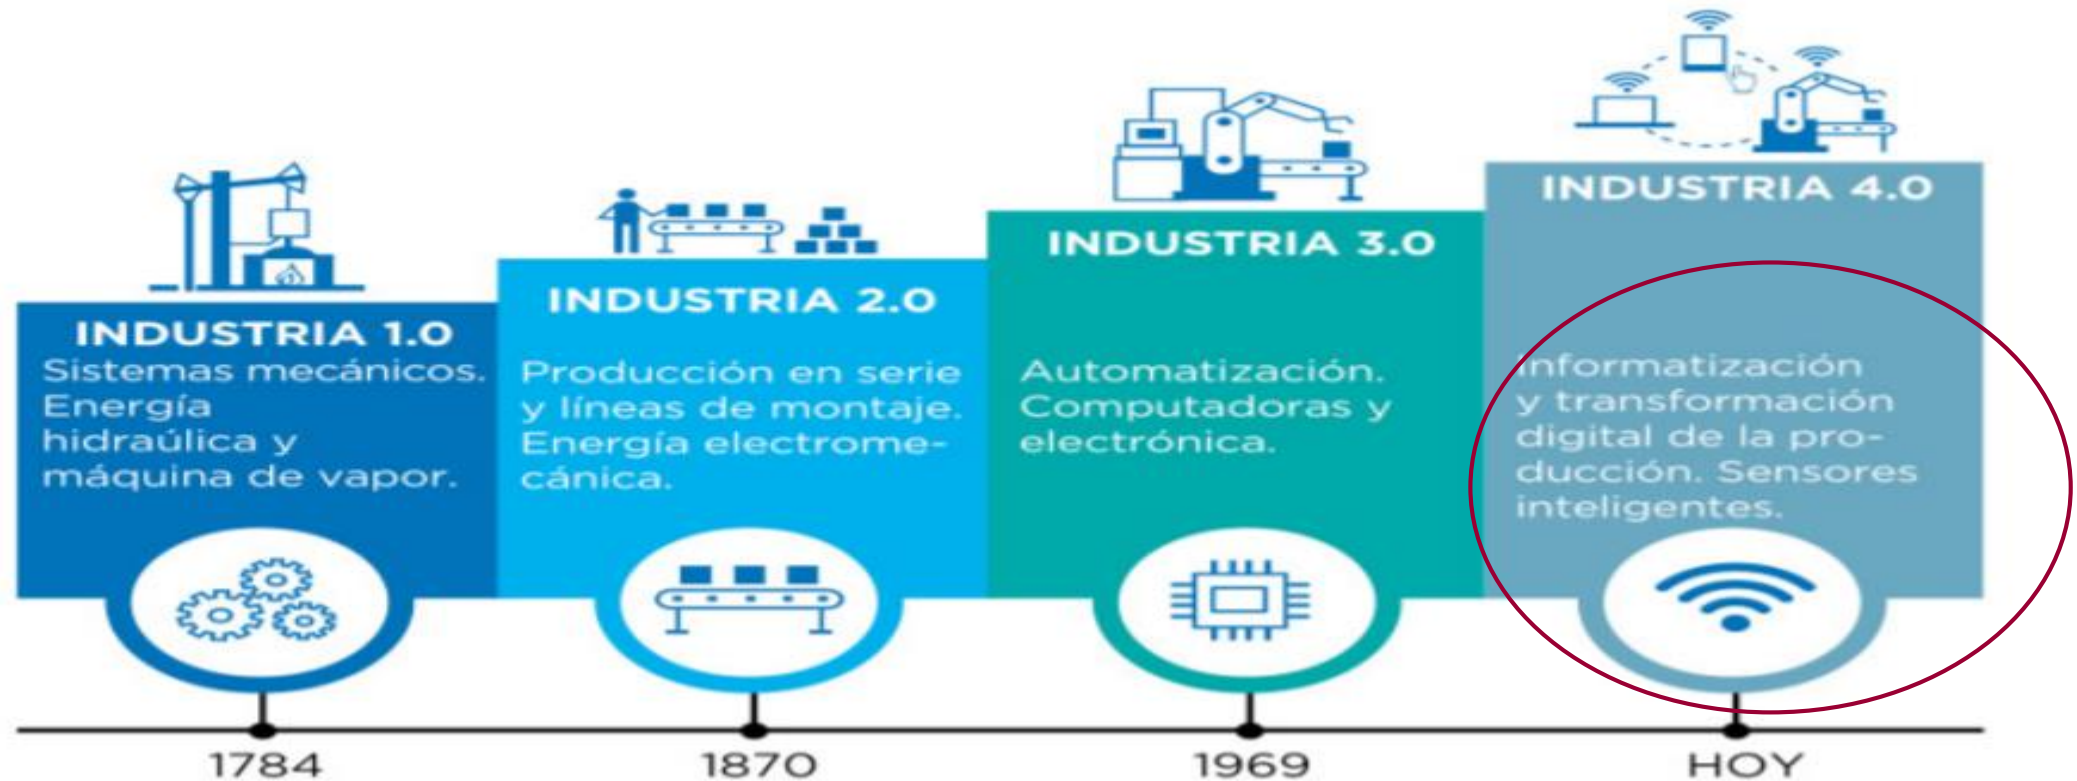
INDUSTRIA 1.0
Sistemas mecánicos. Energía hidraúlica y máquina de vapor.

1784

INDUSTRIA 2.0
Producción en serie y líneas de montaje. Energía electromecánica.

1870

INDUSTRIA 3.0
Automatización. Computadoras y electrónica.

1969

INDUSTRIA 4.0
Informatización y transformación digital de la producción. Sensores inteligentes.

HOY